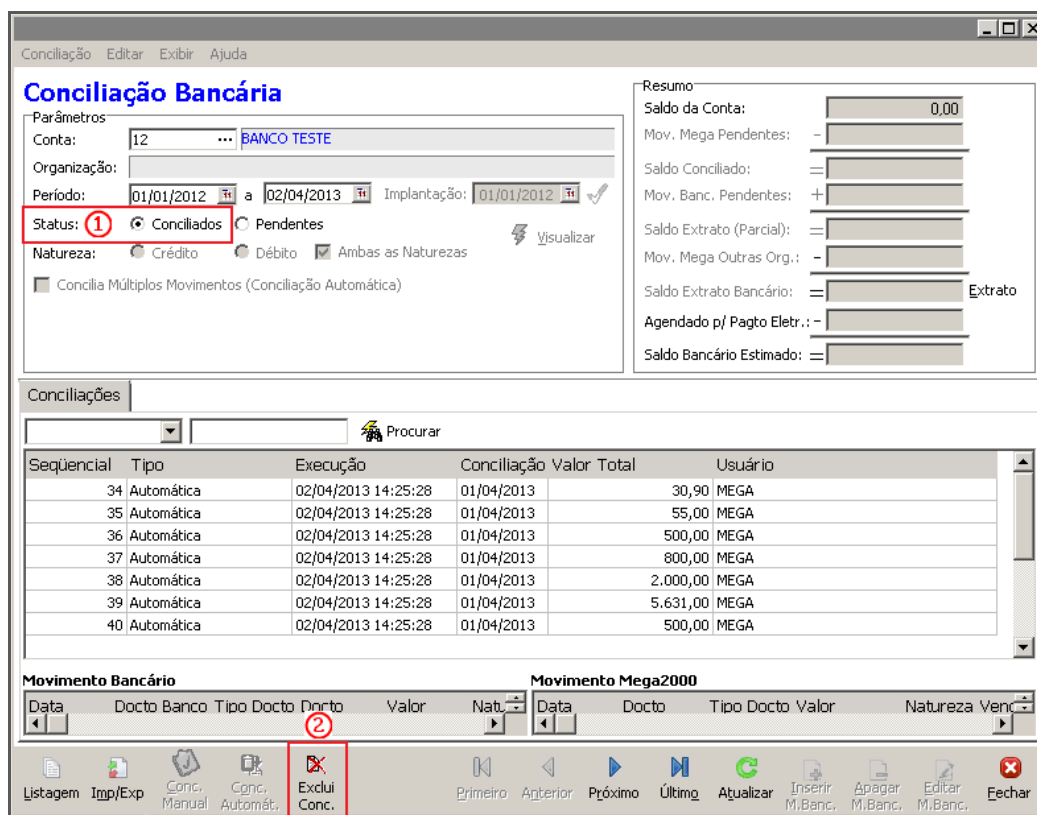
Conciliação Editar Exibir Ajuda

Conciliação Bancária

Parâmetros
Conta: 12 BANCO TESTE
Organização:
Período: 01/01/2012 a 02/04/2013 Implantação: 01/01/2012
Status: ① Conciliados Pendentes
Natureza: Crédito Débito Ambas as Naturezas
Visualizar
Concilia Múltiplos Movimentos (Conciliação Automática)

Resumo
Saldo da Conta: 0,00
Mov. Mega Pendentes: –
Saldo Conciliado: =
Mov. Banc. Pendentes: +
Saldo Extrato (Parcial): =
Mov. Mega Outras Org.: –
Saldo Extrato Bancário: = Extrato
Agendado p/ Pagto Eletr.: –
Saldo Bancário Estimado: =

Conciliações

Procurar

| Seqüencial | Tipo | Execução | Conciliação | Valor Total | Usuário |
|---|---|---|---|---|---|
| 34 | Automática | 02/04/2013 14:25:28 | 01/04/2013 | 30,90 | MEGA |
| 35 | Automática | 02/04/2013 14:25:28 | 01/04/2013 | 55,00 | MEGA |
| 36 | Automática | 02/04/2013 14:25:28 | 01/04/2013 | 500,00 | MEGA |
| 37 | Automática | 02/04/2013 14:25:28 | 01/04/2013 | 800,00 | MEGA |
| 38 | Automática | 02/04/2013 14:25:28 | 01/04/2013 | 2.000,00 | MEGA |
| 39 | Automática | 02/04/2013 14:25:28 | 01/04/2013 | 5.631,00 | MEGA |
| 40 | Automática | 02/04/2013 14:25:28 | 01/04/2013 | 500,00 | MEGA |

Movimento Bancário
Data Docto Banco Tipo Docto Docto Valor Natu

Movimento Mega2000
Data Docto Tipo Docto Valor Natureza Venc

②

Listagem Imp/Exp Conc. Manual Conc. Automát. Exclui Conc. Primeiro Anterior Próximo Último Atualizar Inserir M.Banc. Apagar M.Banc. Editar M.Banc. Fechar